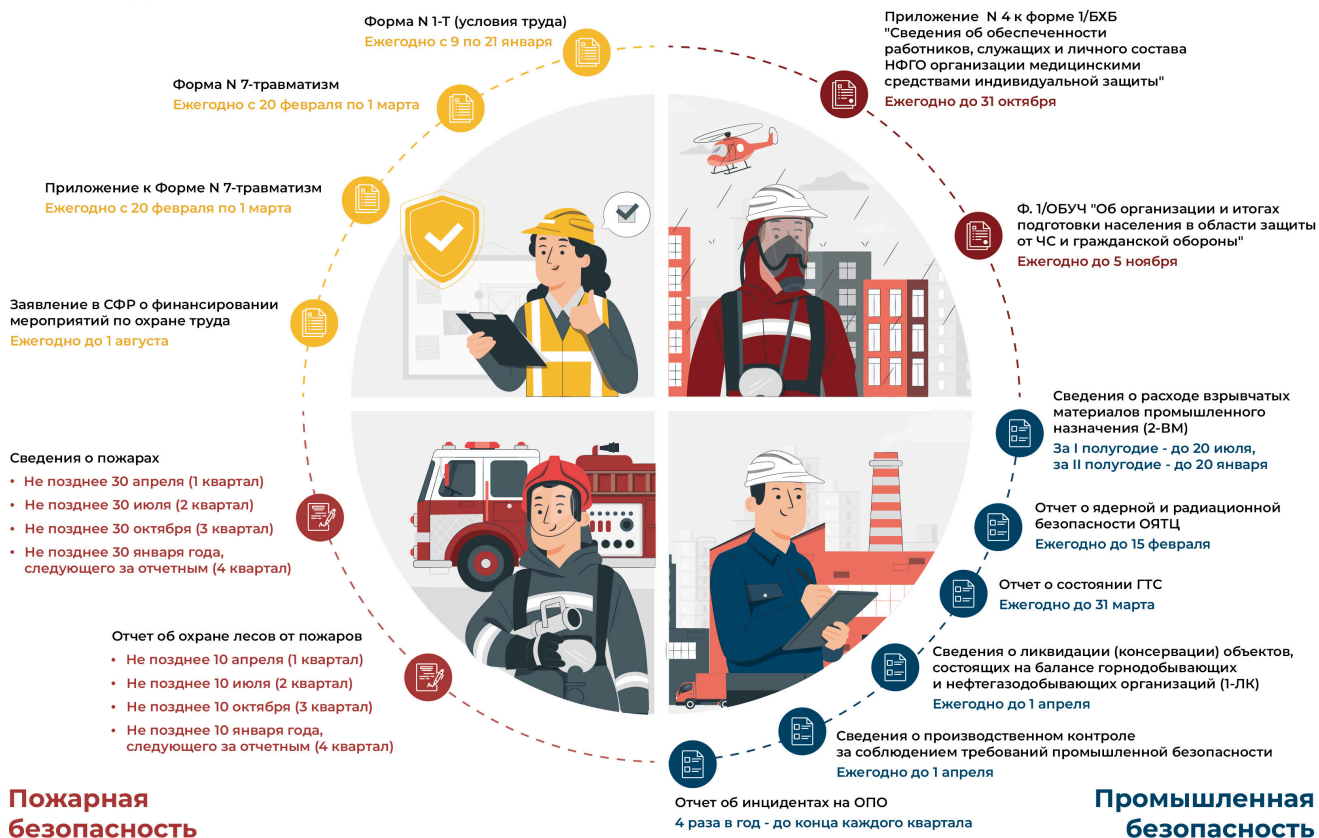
Форма N 1-Т (условия труда)
Ежегодно с 9 по 21 января

Форма N 7-травматизм
Ежегодно с 20 февраля по 1 марта

Приложение к Форме N 7-травматизм
Ежегодно с 20 февраля по 1 марта

Заявление в СФР о финансировании мероприятий по охране труда
Ежегодно до 1 августа

Сведения о пожарах
• Не позднее 30 апреля (1 квартал)
• Не позднее 30 июля (2 квартал)
• Не позднее 30 октября (3 квартал)
• Не позднее 30 января года, следующего за отчетным (4 квартал)

Отчет об охране лесов от пожаров
• Не позднее 10 апреля (1 квартал)
• Не позднее 10 июля (2 квартал)
• Не позднее 10 октября (3 квартал)
• Не позднее 10 января года, следующего за отчетным (4 квартал)

Пожарная безопасность

Приложение N 4 к форме 1/БХБ "Сведения об обеспеченности работников, служащих и личного состава НФГО организации медицинскими средствами индивидуальной защиты"
Ежегодно до 31 октября

Ф. 1/ОБУЧ "Об организации и итогах подготовки населения в области защиты от ЧС и гражданской обороны"
Ежегодно до 5 ноября

Сведения о расходе взрывчатых материалов промышленного назначения (2-ВМ)
За I полугодие - до 20 июля,
за II полугодие - до 20 января

Отчет о ядерной и радиационной безопасности ОЯТЦ
Ежегодно до 15 февраля

Отчет о состоянии ГТС
Ежегодно до 31 марта

Сведения о ликвидации (консервации) объектов, состоящих на балансе горнодобывающих и нефтегазодобывающих организаций (1-ЛК)
Ежегодно до 1 апреля

Сведения о производственном контроле за соблюдением требований промышленной безопасности
Ежегодно до 1 апреля

Отчет об инцидентах на ОПО
4 раза в год - до конца каждого квартала

Промышленная безопасность